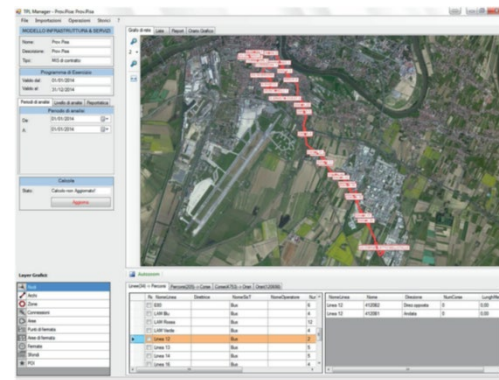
TPL Manager - Pisa-Pisa Pisa-Pisa

File Impostazioni Operazioni Storici ?

MODELLO INFRASTRUTTURA & SERVIZI

Nome: Pisa-Pisa

Descrizione: Pisa-Pisa

Tipo: PEX di contratto

Programma di Esercizio

Valido dal: 01-01-2014

Valido al: 31-12-2014

Periodi di analisi

Periodo di analisi

Da: 01-01-2014

A: 01-01-2014

Calcolo

Stato: Calcolo non Aggiornato!

Aggiorna

Layer Grafici

Archi

Archi

Zone

Connessioni

Aree

Punti di fermata

Aree di fermata

Fermate

Sfondi

POI

Grafo di rete | Liste | Report | Orario Grafico

Autocorsa

Linee(24) + Percorsi | Percorsi(205) + Corse | Corse(4753) + Orari | Orari(109936)

| | Nr | NomeLinea | Distibuzione | NomeSisT | NomeOperatore | Nur |
|---|---|---|---|---|---|---|
| | | 020 | | Bus | | 4 |
| | | LAM Blu | | Bus | | 4 |
| | | LAM Rossa | | Bus | | 12 |
| | | LAM Verde | | Bus | | 4 |
| ▶ | | Linea 12 | | Bus | | 2 |
| | | Linea 13 | | Bus | | 6 |
| | | Linea 14 | | Bus | | 6 |
| | | Linea 15 | | Bus | | 4 |

| NomeLinea | Nome | Direzione | NumCorse | LunghRe |
|---|---|---|---|---|
| Linea 12 | 41208O | Direz opposta | 0 | 0 |
| Linea 12 | 41208 | Andata | 0 | 0 |